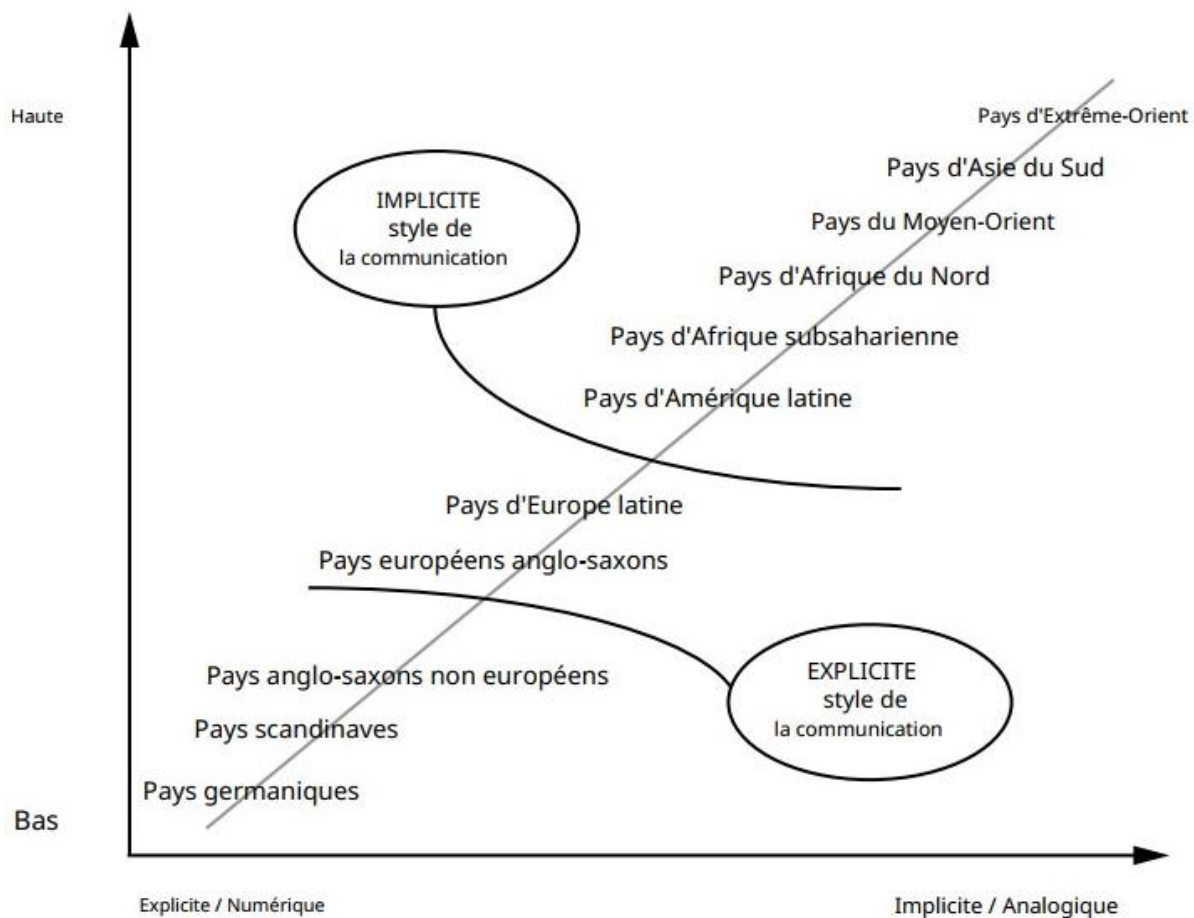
Haute

Pays d'Extrême-Orient

Pays d'Asie du Sud

IMPLICITE
style de
la communication

Pays du Moyen-Orient

Pays d'Afrique du Nord

Pays d'Afrique subsaharienne

Pays d'Amérique latine

Pays d'Europe latine

Pays européens anglo-saxons

Pays anglo-saxons non européens

EXPLICITE
style de
la communication

Pays scandinaves

Pays germaniques

Bas

Explicite / Numérique

Implicite / Analogique